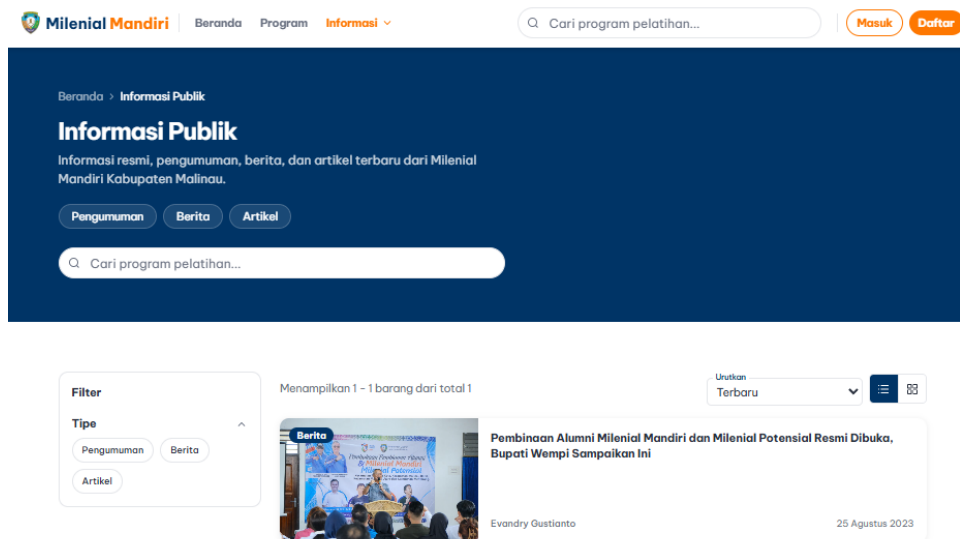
Milenial Mandiri Beranda Program Informasi

Cari program pelatihan...

Masuk Daftar

Beranda › Informasi Publik

Informasi Publik

Informasi resmi, pengumuman, berita, dan artikel terbaru dari Milenial Mandiri Kabupaten Malinau.

Pengumuman Berita Artikel

Cari program pelatihan...

Filter

Tipe

Pengumuman Berita Artikel

Menampilkan 1 - 1 barang dari total 1

Urutkan
Terbaru

Berita

Pembinaan Alumni Milenial Mandiri dan Milenial Potensial Resmi Dibuka, Bupati Wempi Sampaikan Ini

Evandry Gustianto

25 Agustus 2023